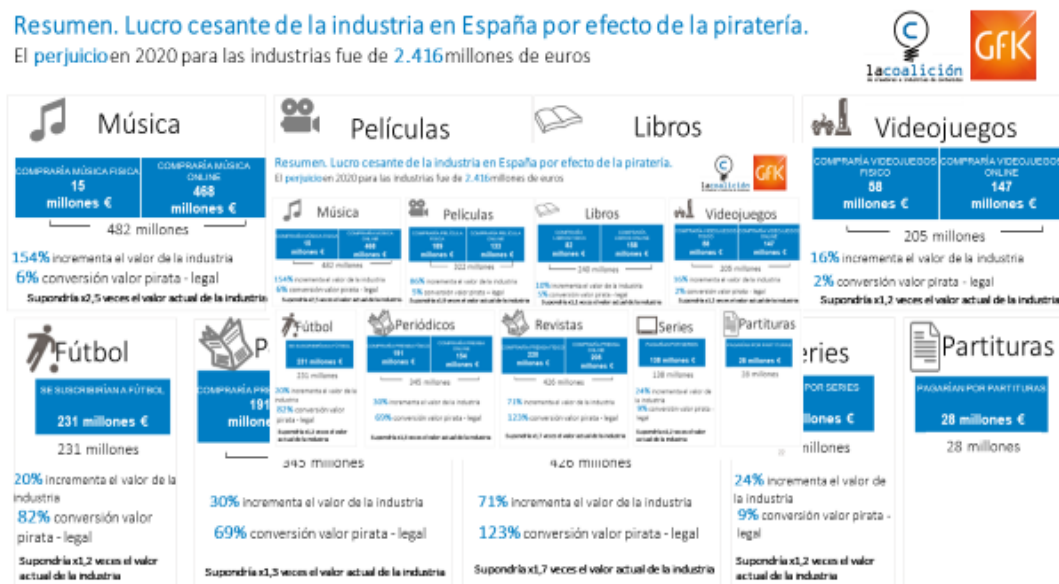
Resumen. Lucro cesante de la industria en España por efecto de la piratería.
El perjuicio en 2020 para las industrias fue de 2.416 millones de euros

lacoalición

GfK

Música

| COMPRARÍA MÚSICA FÍSICA 15 millones € | COMPRARÍA MÚSICA ONLINE 468 millones € |
|---|---|

482 millones

154% incrementa el valor de la industria
6% conversión valor pirata - legal
Supondría x2,5 veces el valor actual de la industria

Películas

Libros

Videojuegos

| COMPRARÍA VIDEOJUEGOS FÍSICO 58 millones € | COMPRARÍA VIDEOJUEGOS ONLINE 147 millones € |
|---|---|

205 millones

16% incrementa el valor de la industria
2% conversión valor pirata - legal
Supondría x1,2 veces el valor actual de la industria

Resumen. Lucro cesante de la industria en España por efecto de la piratería.
El perjuicio en 2020 para las industrias fue de 2.416 millones de euros

Fútbol

SE SUSCRIBIRÍAN A FÚTBOL
231 millones €

231 millones

20% incrementa el valor de la industria
82% conversión valor pirata - legal
Supondría x1,2 veces el valor actual de la industria

Periódicos

345 millones

30% incrementa el valor de la industria
69% conversión valor pirata - legal
Supondría x1,3 veces el valor actual de la industria

Revistas

426 millones

71% incrementa el valor de la industria
123% conversión valor pirata - legal
Supondría x1,7 veces el valor actual de la industria

Series

POR SERIES
millones €
millones

24% incrementa el valor de la industria
9% conversión valor pirata - legal
Supondría x1,2 veces el valor actual de la industria

Partituras

PAGARÍAN POR PARTITURAS
28 millones €

28 millones